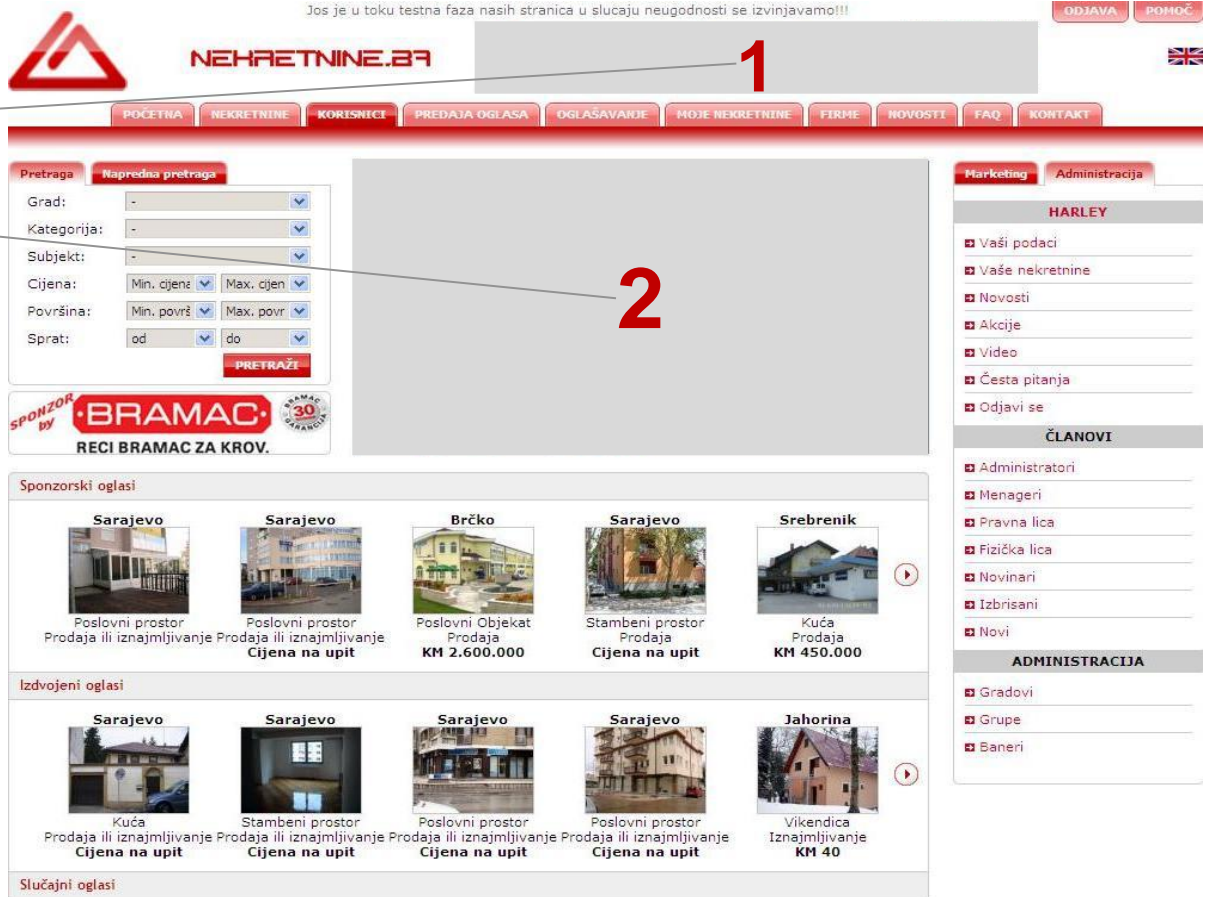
Jos je u toku testna faza nasih stranica u slucaju neugodnosti se izvinjavamo!!!

ODJAVA POMOĆ

NEKRETNINE.BA

1

POČETNA NEKRETNINE KORISNICI PREDAJA OGLASA OGLAŠAVANJE MOJE NEKRETNINE FIRME NOVOSTI FAQ KONTAKT

Pretraga Napredna pretraga

Grad: -
Kategorija: -
Subjekt: -
Cijena: Min. cijena Max. cijen
Površina: Min. površ Max. povr
Sprat: od do

PRETRAŽI

SPONZOR by BRAMAC 30 BRAMAC GARANCIJA
RECI BRAMAC ZA KROV.

2

Marketing Administracija

HARLEY

Vaši podaci
Vaše nekretnine
Novosti
Akcije
Video
Česta pitanja
Odjavi se

ČLANOVI

Administratori
Menageri
Pravna lica
Fizička lica
Novinari
Izbrisani
Novi

ADMINISTRACIJA

Gradovi
Grupe
Baneri

Sponzorski oglasi

Sarajevo
Poslovni prostor
Prodaja ili iznajmljivanje

Sarajevo
Poslovni prostor
Prodaja ili iznajmljivanje
Cijena na upit

Brčko
Poslovni Objekat
Prodaja
KM 2.600.000

Sarajevo
Stambeni prostor
Prodaja
Cijena na upit

Srebrenik
Kuća
Prodaja
KM 450.000

Izdvojeni oglasi

Sarajevo
Kuća
Prodaja ili iznajmljivanje
Cijena na upit

Sarajevo
Stambeni prostor
Prodaja ili iznajmljivanje
Cijena na upit

Sarajevo
Poslovni prostor
Prodaja ili iznajmljivanje
Cijena na upit

Sarajevo
Poslovni prostor
Prodaja ili iznajmljivanje
Cijena na upit

Jahorina
Vikendica
Iznajmljivanje
KM 40

Slučajni oglasi